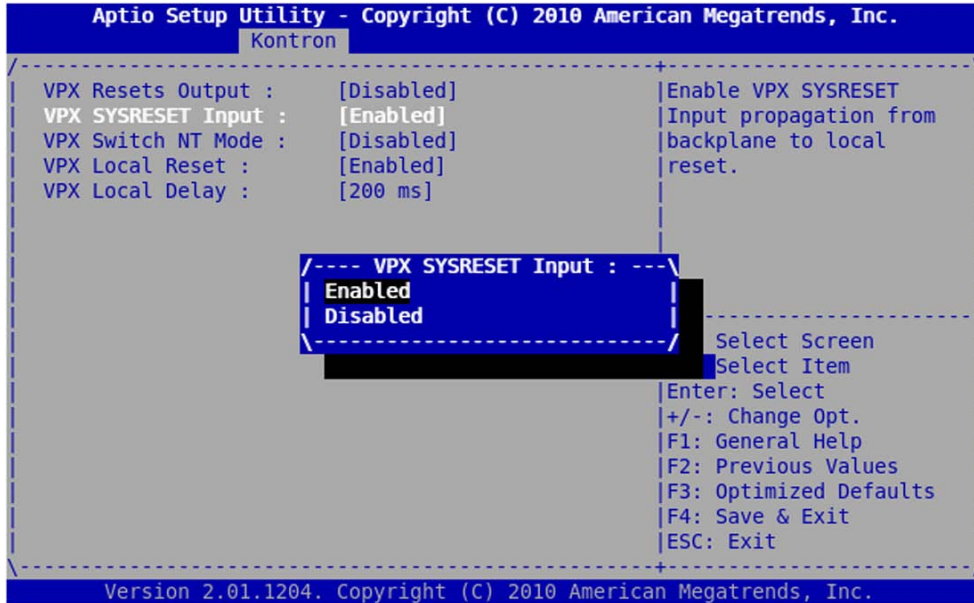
Aptio Setup Utility - Copyright (C) 2010 American Megatrends, Inc.
Kontron

VPX Resets Output : [Disabled]
VPX SYSRESET Input : [Enabled]
VPX Switch NT Mode : [Disabled]
VPX Local Reset : [Enabled]
VPX Local Delay : [200 ms]

Enable VPX SYSRESET Input propagation from backplane to local reset.

/---- VPX SYSRESET Input : ---\
Enabled
Disabled

Select Screen
Select Item
Enter: Select
+/-: Change Opt.
F1: General Help
F2: Previous Values
F3: Optimized Defaults
F4: Save & Exit
ESC: Exit

Version 2.01.1204. Copyright (C) 2010 American Megatrends, Inc.